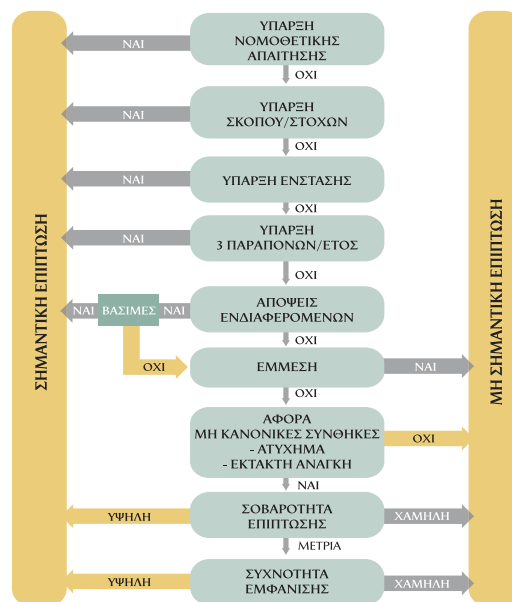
ΣΗΜΑΝΤΙΚΗ ΕΠΙΠΤΩΣΗ

ΥΠΑΡΞΗ ΝΟΜΟΘΕΤΙΚΗΣ ΑΠΑΙΤΗΣΗΣ
ΝΑΙ
ΟΧΙ

ΥΠΑΡΞΗ ΣΚΟΠΟΥ/ΣΤΟΧΩΝ
ΝΑΙ
ΟΧΙ

ΥΠΑΡΞΗ ΕΝΣΤΑΣΗΣ
ΝΑΙ
ΟΧΙ

ΥΠΑΡΞΗ 3 ΠΑΡΑΠΟΝΩΝ/ΕΤΟΣ
ΝΑΙ
ΟΧΙ

ΑΠΟΨΕΙΣ ΕΝΔΙΑΦΕΡΟΜΕΝΩΝ
ΝΑΙ
ΒΑΣΙΜΕΣ
ΝΑΙ
ΟΧΙ

ΟΧΙ
ΕΜΜΕΣΗ
ΝΑΙ
ΟΧΙ

ΑΦΟΡΑ ΜΗ ΚΑΝΟΝΙΚΕΣ ΣΥΝΘΗΚΕΣ
- ΑΤΥΧΗΜΑ
- ΕΚΤΑΚΤΗ ΑΝΑΓΚΗ
ΟΧΙ
ΝΑΙ

ΥΨΗΛΗ
ΣΟΒΑΡΟΤΗΤΑ ΕΠΙΠΤΩΣΗΣ
ΧΑΜΗΛΗ
ΜΕΤΡΙΑ

ΥΨΗΛΗ
ΣΥΧΝΟΤΗΤΑ ΕΜΦΑΝΙΣΗΣ
ΧΑΜΗΛΗ

ΜΗ ΣΗΜΑΝΤΙΚΗ ΕΠΙΠΤΩΣΗ